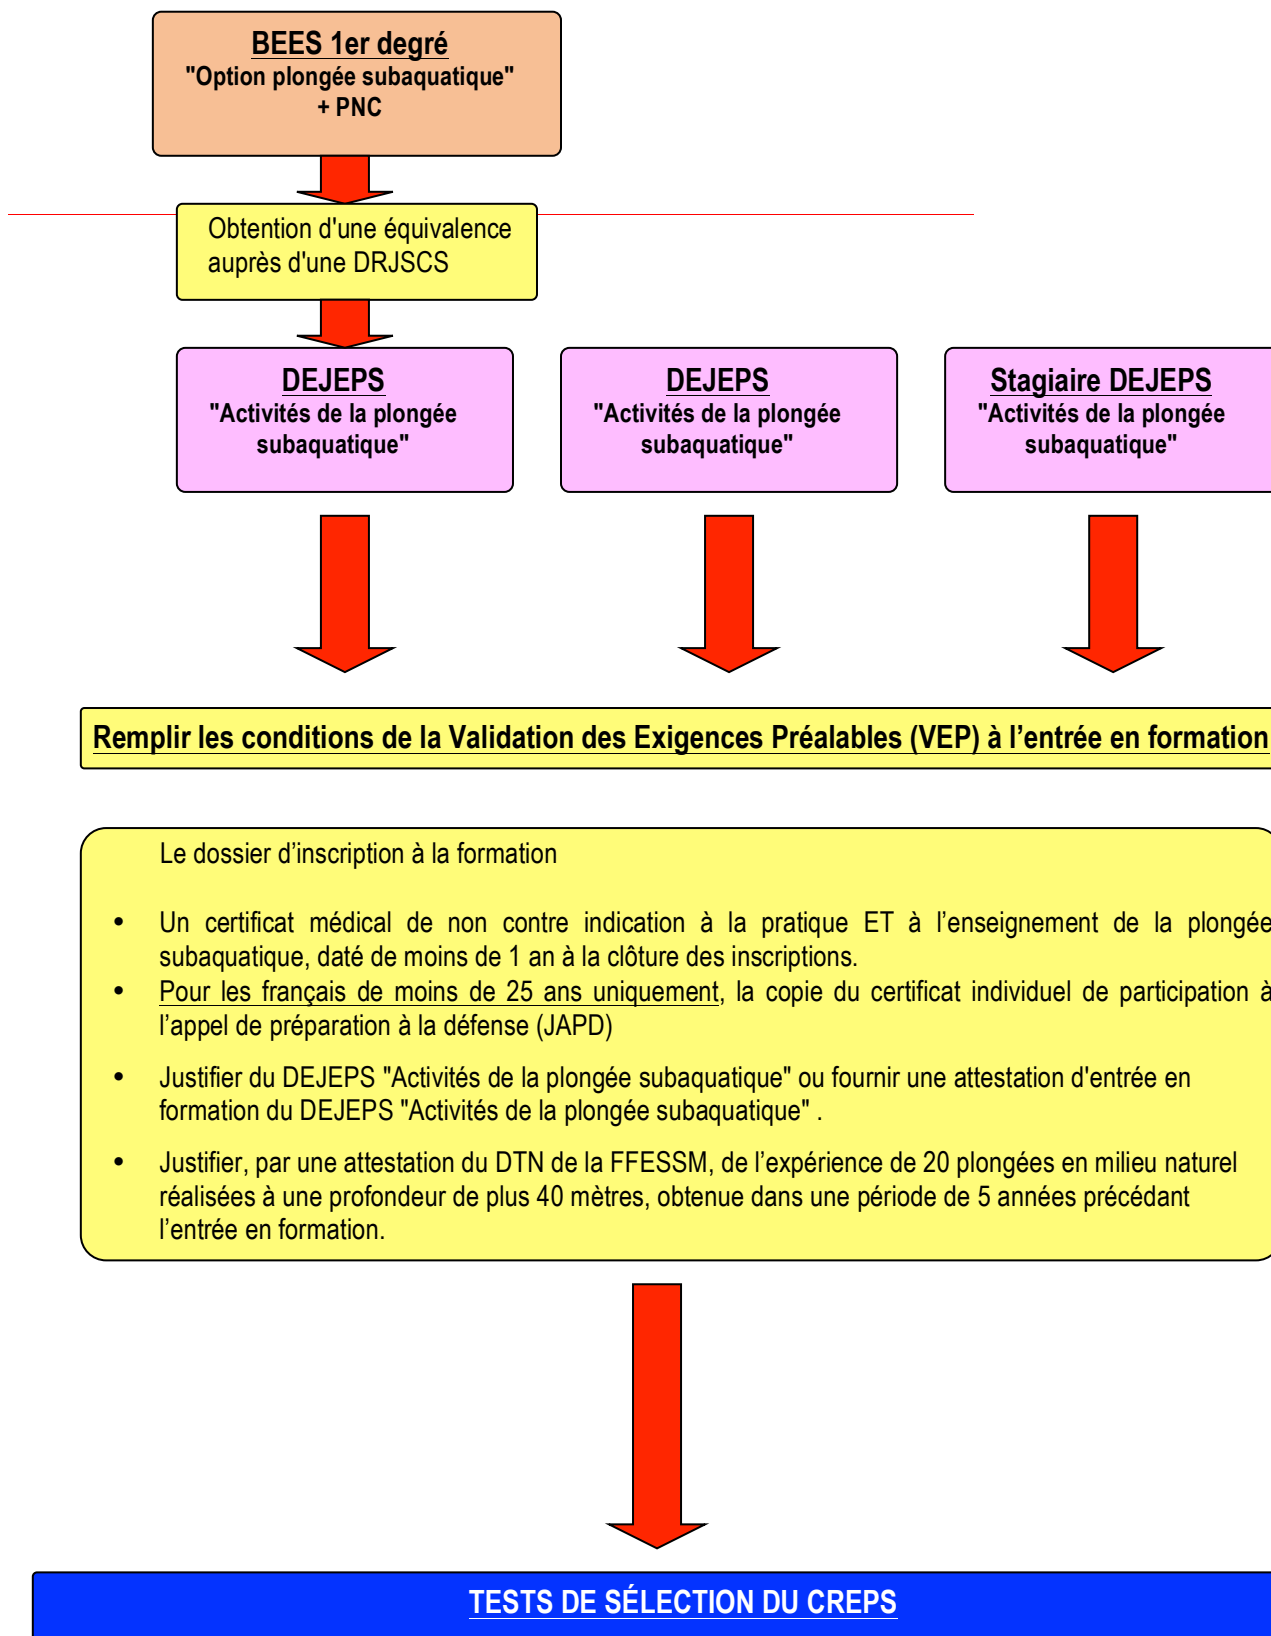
BEES 1er degré
"Option plongée subaquatique"
+ PNC

Obtention d'une équivalence auprès d'une DRJSCS

DEJEPS
"Activités de la plongée subaquatique"

DEJEPS
"Activités de la plongée subaquatique"

Stagiaire DEJEPS
"Activités de la plongée subaquatique"

Remplir les conditions de la Validation des Exigences Préalables (VEP) à l'entrée en formation

Le dossier d'inscription à la formation

- Un certificat médical de non contre indication à la pratique ET à l'enseignement de la plongée subaquatique, daté de moins de 1 an à la clôture des inscriptions.
- Pour les français de moins de 25 ans uniquement, la copie du certificat individuel de participation à l'appel de préparation à la défense (JAPD)
- Justifier du DEJEPS "Activités de la plongée subaquatique" ou fournir une attestation d'entrée en formation du DEJEPS "Activités de la plongée subaquatique" .
- Justifier, par une attestation du DTN de la FFESSM, de l'expérience de 20 plongées en milieu naturel réalisées à une profondeur de plus 40 mètres, obtenue dans une période de 5 années précédant l'entrée en formation.

TESTS DE SÉLECTION DU CREPS